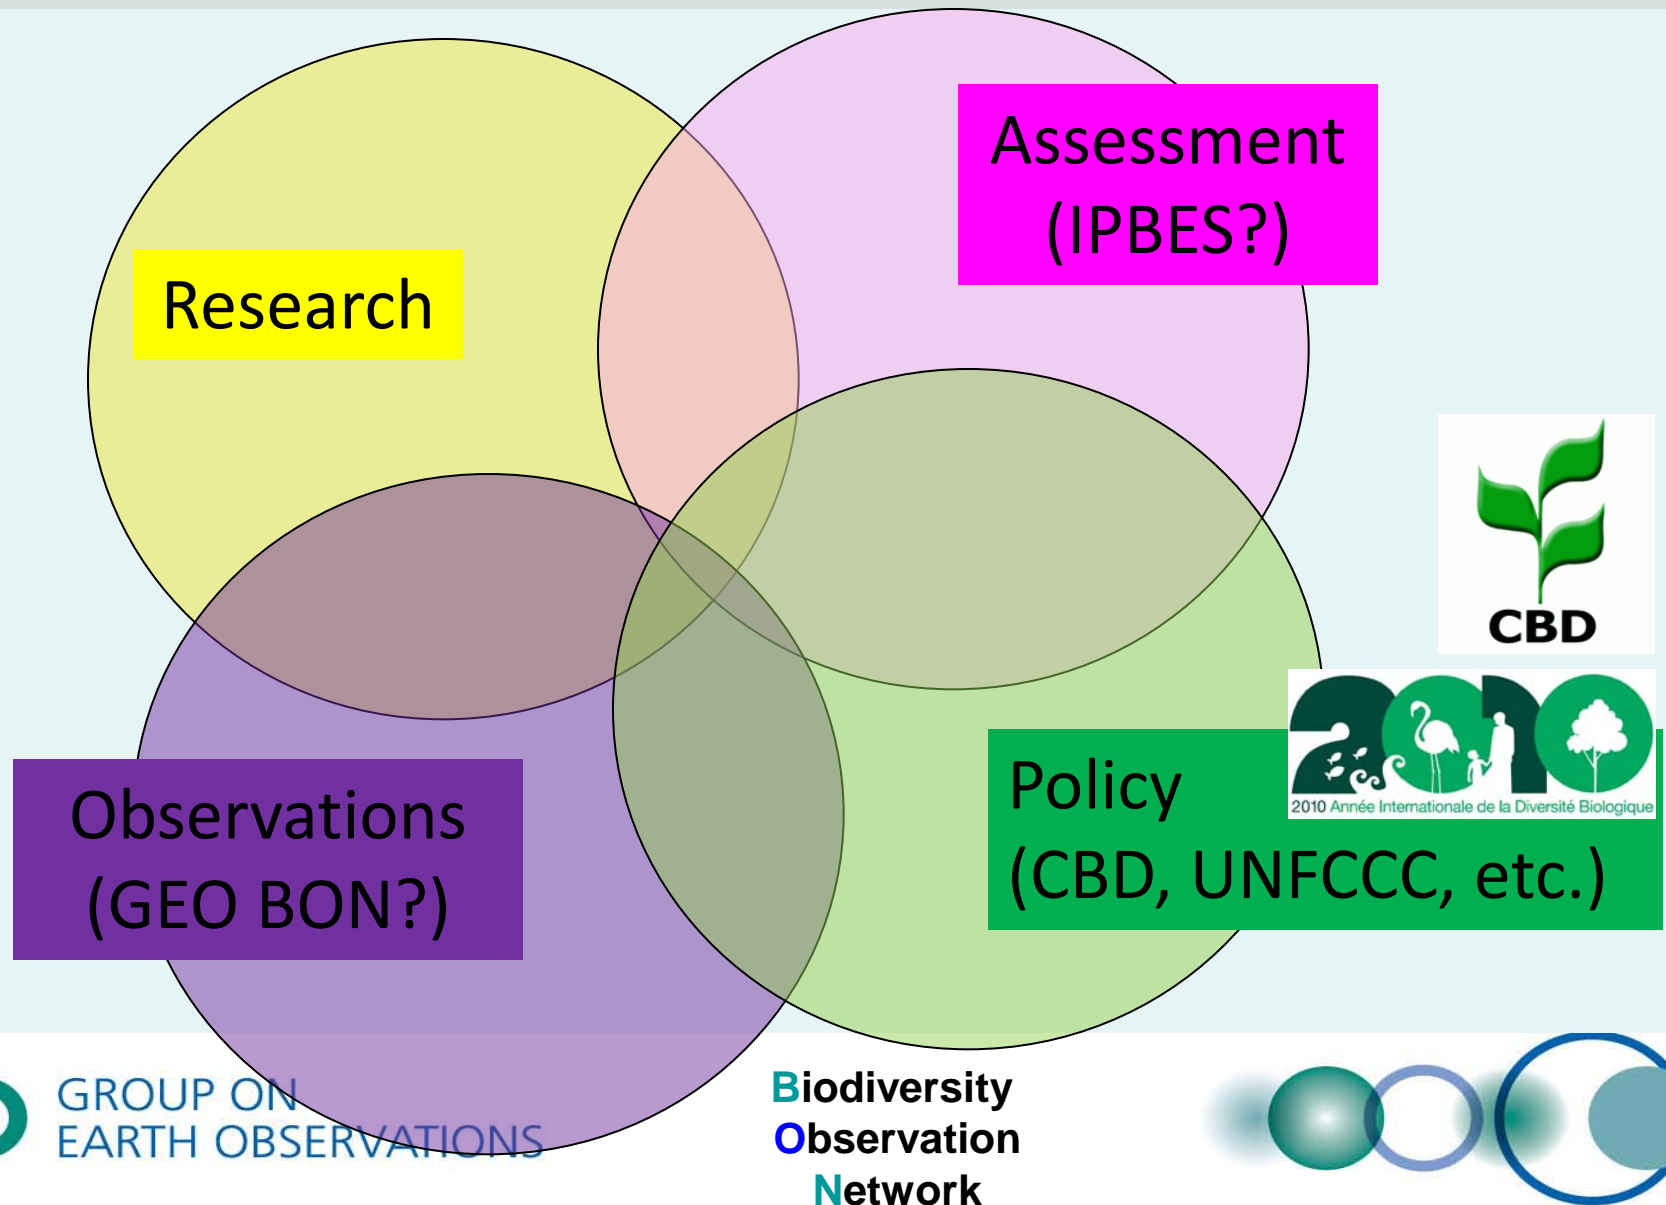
Assessment (IPBES?)

Research

CBD

2010 Année Internationale de la Diversité Biologique

Policy (CBD, UNFCCC, etc.)

Observations (GEO BON?)

GROUP ON EARTH OBSERVATIONS

Biodiversity Observation Network